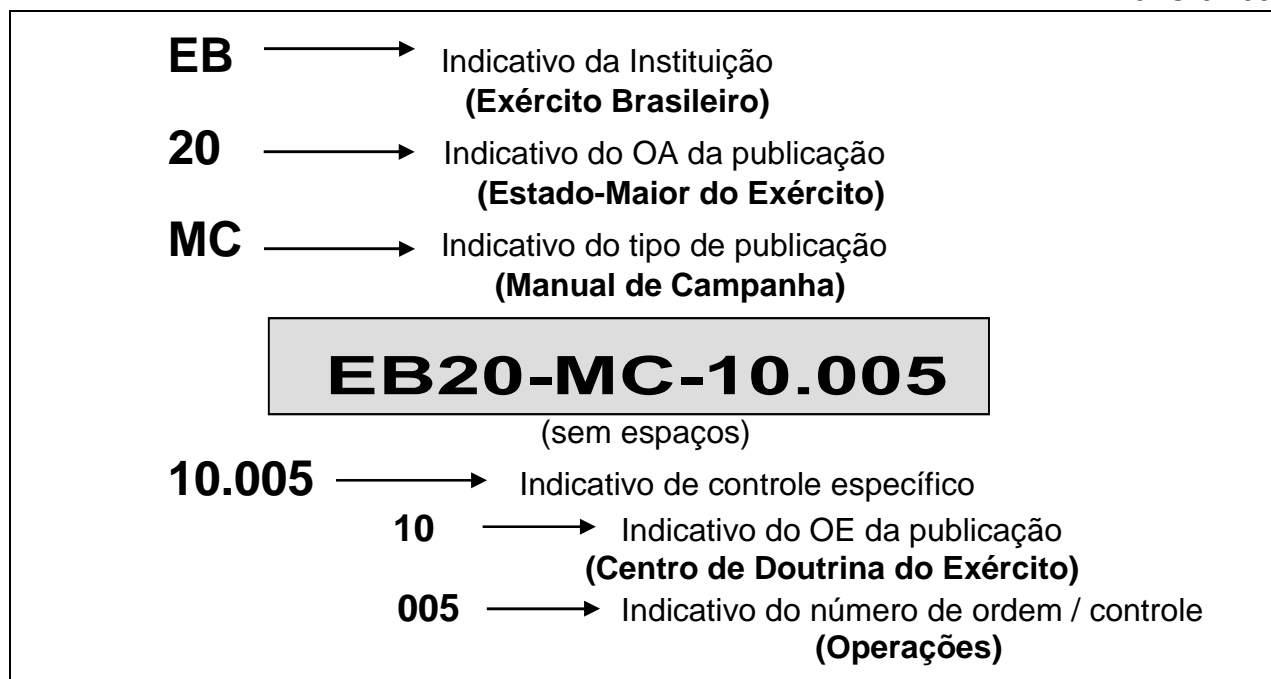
EB Indicativo da Instituição
(Exército Brasileiro)

20 Indicativo do OA da publicação
(Estado-Maior do Exército)

MC Indicativo do tipo de publicação
(Manual de Campanha)

EB20-MC-10.005

(sem espaços)

10.005 Indicativo de controle específico

10 Indicativo do OE da publicação
(Centro de Doutrina do Exército)

005 Indicativo do número de ordem / controle
(Operações)